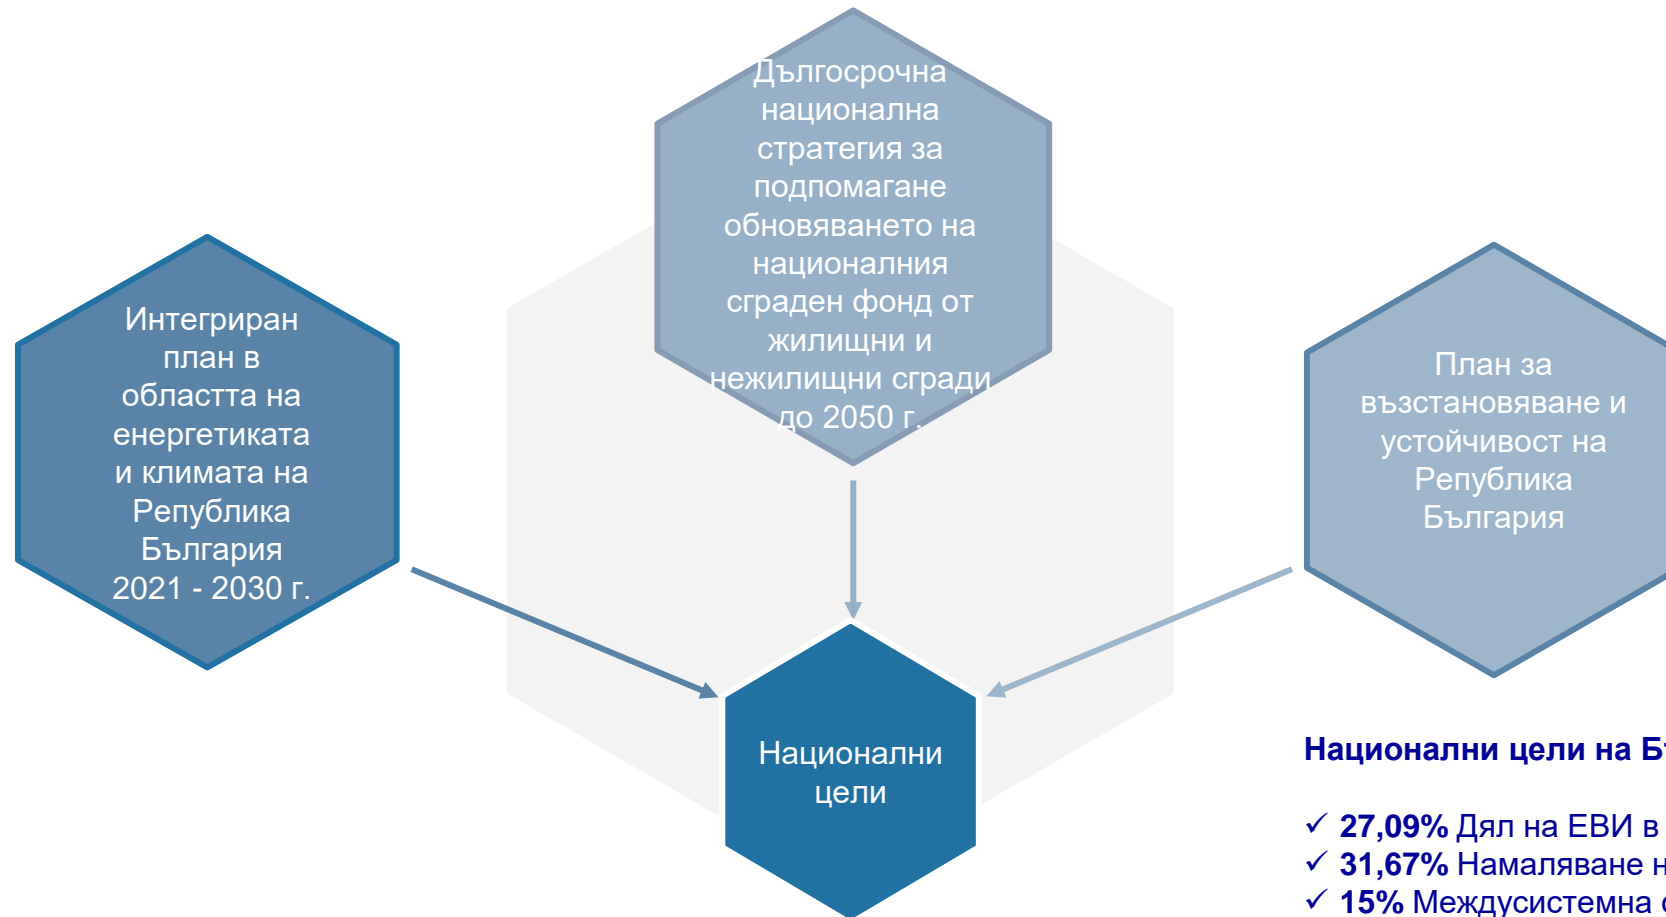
Дългосрочна национална стратегия за подпомагане обновяването на националния сграден фонд от жилищни и нежилищни сгради до 2050 г.

Интегриран план в областта на енергетиката и климата на Република България 2021 - 2030 г.

План за възстановяване и устойчивост на Република България

Национални цели

Национални цели на Б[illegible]

✓ 27,09% Дял на ЕВИ в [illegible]
✓ 31,67% Намаляване н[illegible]
✓ 15% Междусистемна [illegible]